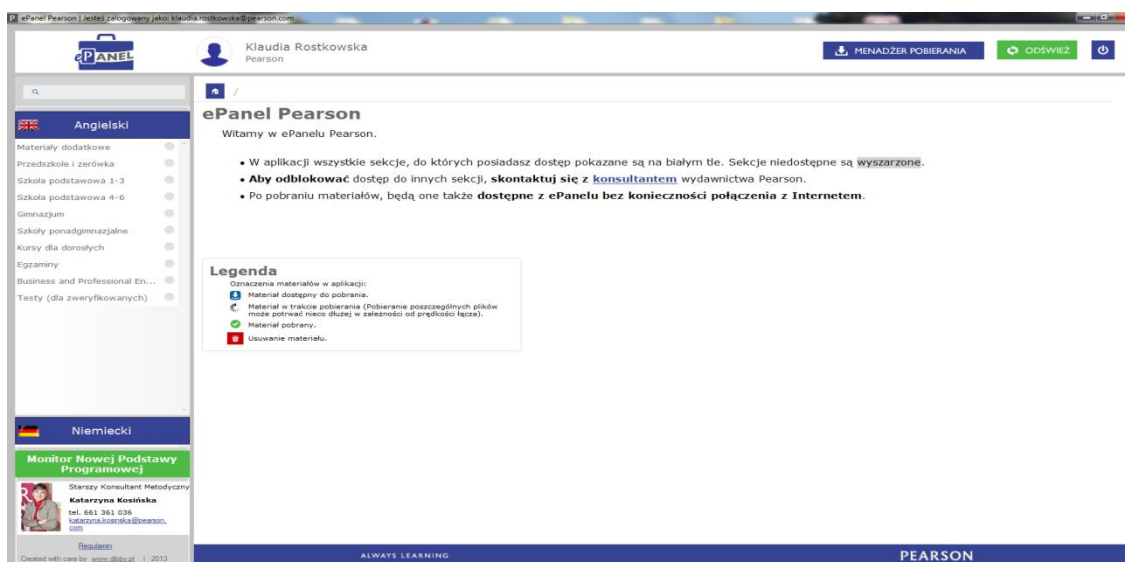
ePanel Pearson | Jesteś zalogowany jako: klaudia.rostkowska@pearson.com

ePANEL

Klaudia Rostkowska
Pearson

MENADŻER POBIERANIA

ODŚWIEŻ

Angielski

Materiały dodatkowe
Przedszkole i zerówka
Szkoła podstawowa 1-3
Szkoła podstawowa 4-6
Gimnazjum
Szkoły ponadgimnazjalne
Kursy dla dorosłych
Egzaminy
Business and Professional En...
Testy (dla zweryfikowanych)

Niemiecki

Monitor Nowej Podstawy Programowej

Starszy Konsultant Metodyczny
Katarzyna Kosińska
tel. 661 361 036
katarzyna.kosinska@pearson.com

Regulamin
Created with care by www.dbby.pl | 2013

/

ePanel Pearson

Witamy w ePanelu Pearson.

• W aplikacji wszystkie sekcje, do których posiadasz dostęp pokazane są na białym tle. Sekcje niedostępne są wyszarzone.
• **Aby odblokować** dostęp do innych sekcji, **skontaktuj się** z **konsultantem** wydawnictwa Pearson.
• Po pobraniu materiałów, będą one także **dostępne z ePanelu bez konieczności połączenia z Internetem**.

Legenda
Oznaczenia materiałów w aplikacji:
Materiał dostępny do pobrania.
Materiał w trakcie pobierania (Pobieranie poszczególnych plików może potrwać nieco dłużej w zależności od prędkości łącza).
Materiał pobrany.
Usuwanie materiału.

ALWAYS LEARNING

PEARSON